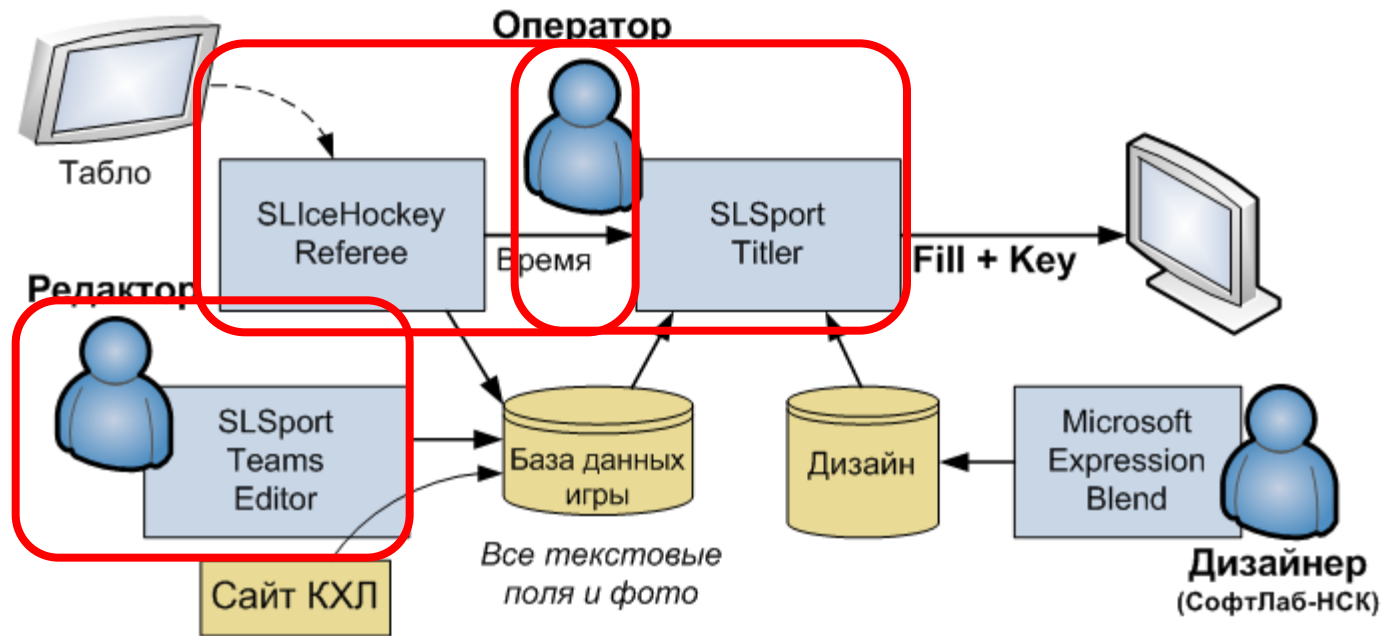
Оператор

Табло

SLIceHockey Referee

Время

SLSport Titler

Fill + Key

Редактор

SLSport Teams Editor

База данных игры

Дизайн

Microsoft Expression Blend

Сайт КХЛ

Все текстовые поля и фото

Дизайнер
(СофтЛаб-НСК)